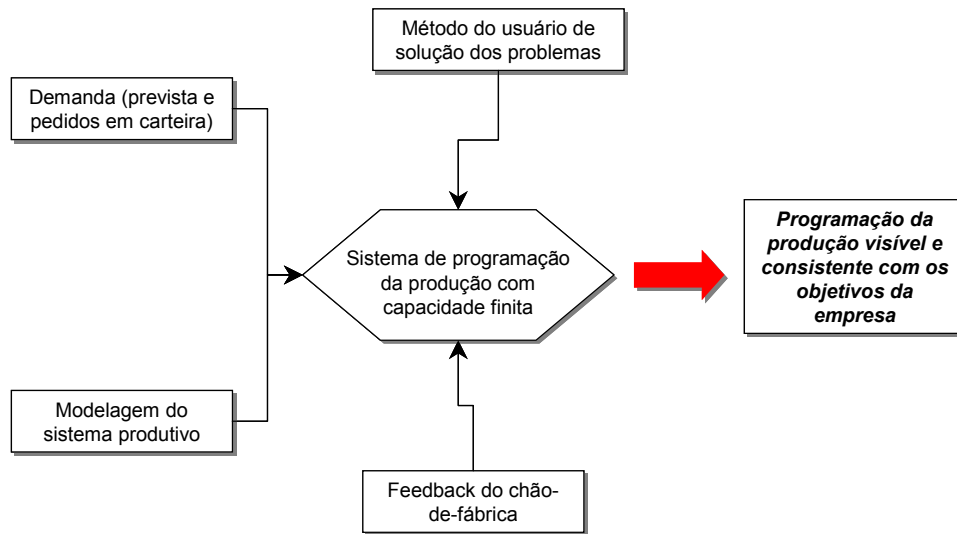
Método do usuário de solução dos problemas

Demanda (prevista e pedidos em carteira)

Sistema de programação da produção com capacidade finita

***Programação da produção visível e consistente com os objetivos da empresa***

Modelagem do sistema produtivo

Feedback do chão-de-fábrica